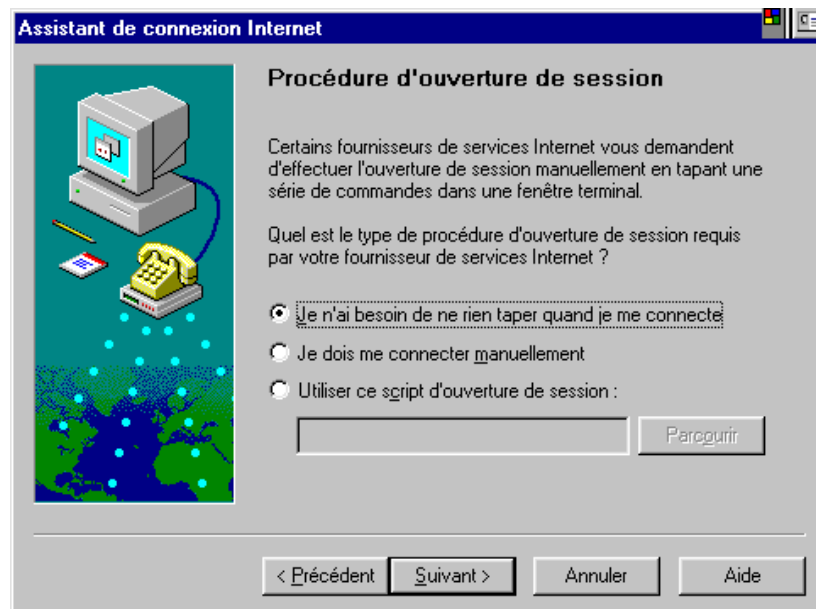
Assistant de connexion Internet

Procédure d'ouverture de session

Certains fournisseurs de services Internet vous demandent d'effectuer l'ouverture de session manuellement en tapant une série de commandes dans une fenêtre terminal.

Quel est le type de procédure d'ouverture de session requis par votre fournisseur de services Internet ?

Je n'ai besoin de ne rien taper quand je me connecte

Je dois me connecter manuellement

Utiliser ce script d'ouverture de session :

Parcourir

< Précédent

Suivant >

Annuler

Aide